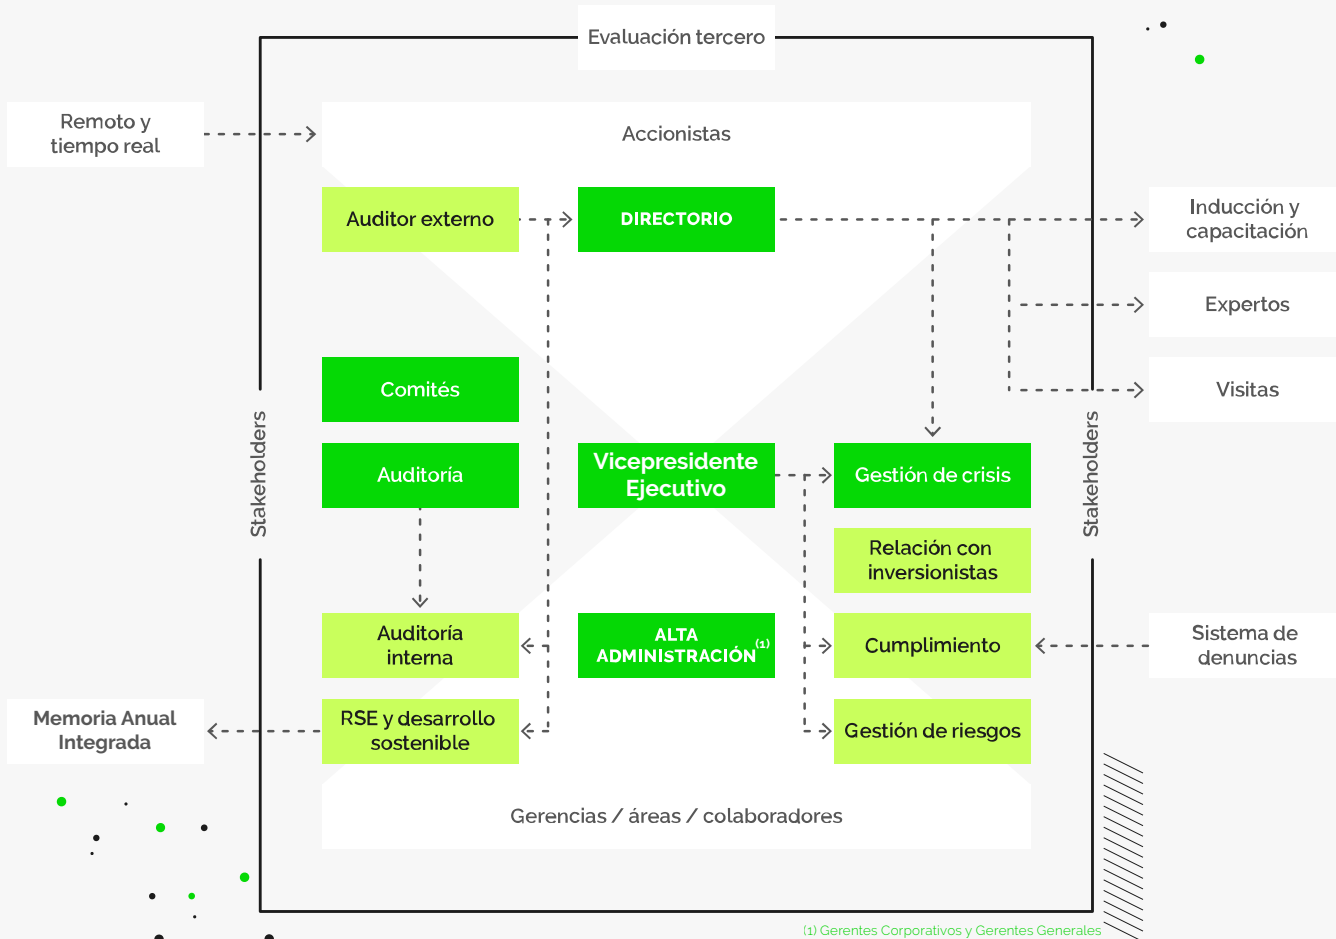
Evaluación tercero

Remoto y tiempo real

Accionistas

Auditor externo

DIRECTORIO

Inducción y capacitación

Expertos

Visitas

Comités

Auditoría

Vicepresidente Ejecutivo

Gestión de crisis

Stakeholders

Stakeholders

Relación con inversionistas

Auditoría interna

ALTA ADMINISTRACIÓN$^{(1)}$

Cumplimiento

Sistema de denuncias

Memoria Anual Integrada

RSE y desarrollo sostenible

Gestión de riesgos

Gerencias / áreas / colaboradores

(1) Gerentes Corporativos y Gerentes Generales